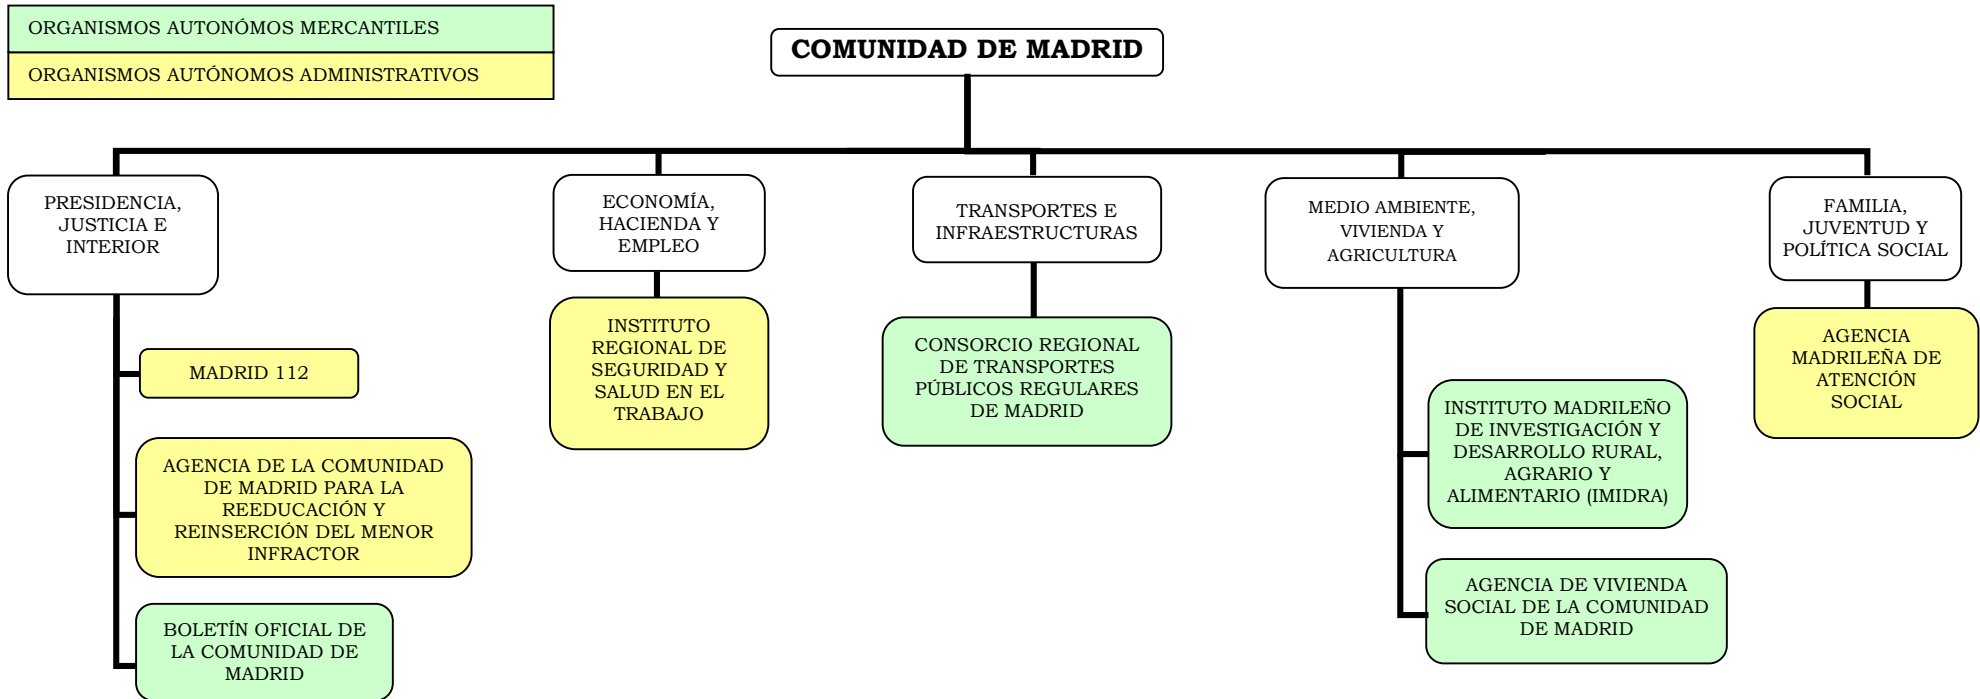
ORGANISMOS AUTONÓMOS MERCANTILES

ORGANISMOS AUTÓNOMOS ADMINISTRATIVOS

COMUNIDAD DE MADRID

PRESIDENCIA, JUSTICIA E INTERIOR

MADRID 112

AGENCIA DE LA COMUNIDAD DE MADRID PARA LA REEDUCACIÓN Y REINSERCIÓN DEL MENOR INFRACTOR

BOLETÍN OFICIAL DE LA COMUNIDAD DE MADRID

ECONOMÍA, HACIENDA Y EMPLEO

INSTITUTO REGIONAL DE SEGURIDAD Y SALUD EN EL TRABAJO

TRANSPORTES E INFRAESTRUCTURAS

CONSORCIO REGIONAL DE TRANSPORTES PÚBLICOS REGULARES DE MADRID

MEDIO AMBIENTE, VIVIENDA Y AGRICULTURA

INSTITUTO MADRILEÑO DE INVESTIGACIÓN Y DESARROLLO RURAL, AGRARIO Y ALIMENTARIO (IMIDRA)

AGENCIA DE VIVIENDA SOCIAL DE LA COMUNIDAD DE MADRID

FAMILIA, JUVENTUD Y POLÍTICA SOCIAL

AGENCIA MADRILEÑA DE ATENCIÓN SOCIAL